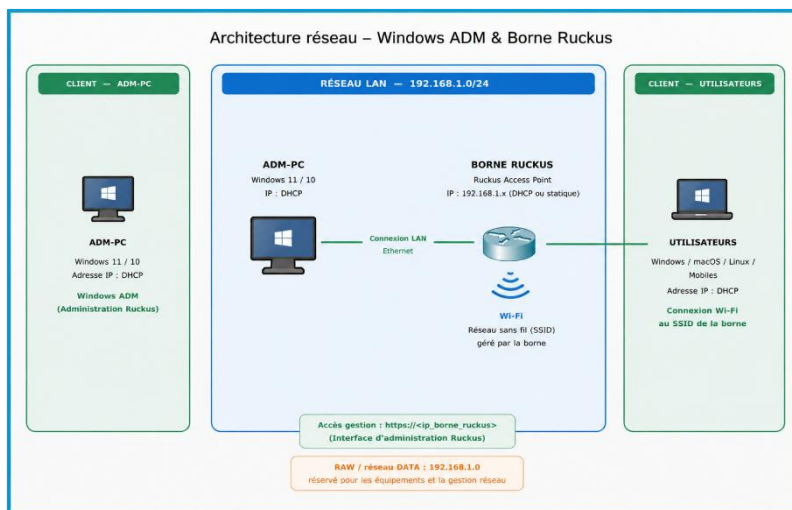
Architecture réseau – Windows ADM & Borne Ruckus

CLIENT — ADM-PC

ADM-PC

Windows 11 / 10

Adresse IP : DHCP

Windows ADM
(Administration Ruckus)

RÉSEAU LAN — 192.168.1.0/24

ADM-PC

Windows 11 / 10

IP : DHCP

Connexion LAN
Ethernet

BORNE RUCKUS

Ruckus Access Point

IP : 192.168.1.x (DHCP ou statique)

Wi-Fi

Réseau sans fil (SSID)
géré par la borne

CLIENT — UTILISATEURS

UTILISATEURS

Windows / macOS / Linux / Mobiles

Adresse IP : DHCP

Connexion Wi-Fi
au SSID de la borne

Accès gestion : https://<ip_borne_ruckus>
(Interface d'administration Ruckus)

RAW / réseau DATA : 192.168.1.0
réservé pour les équipements et la gestion réseau